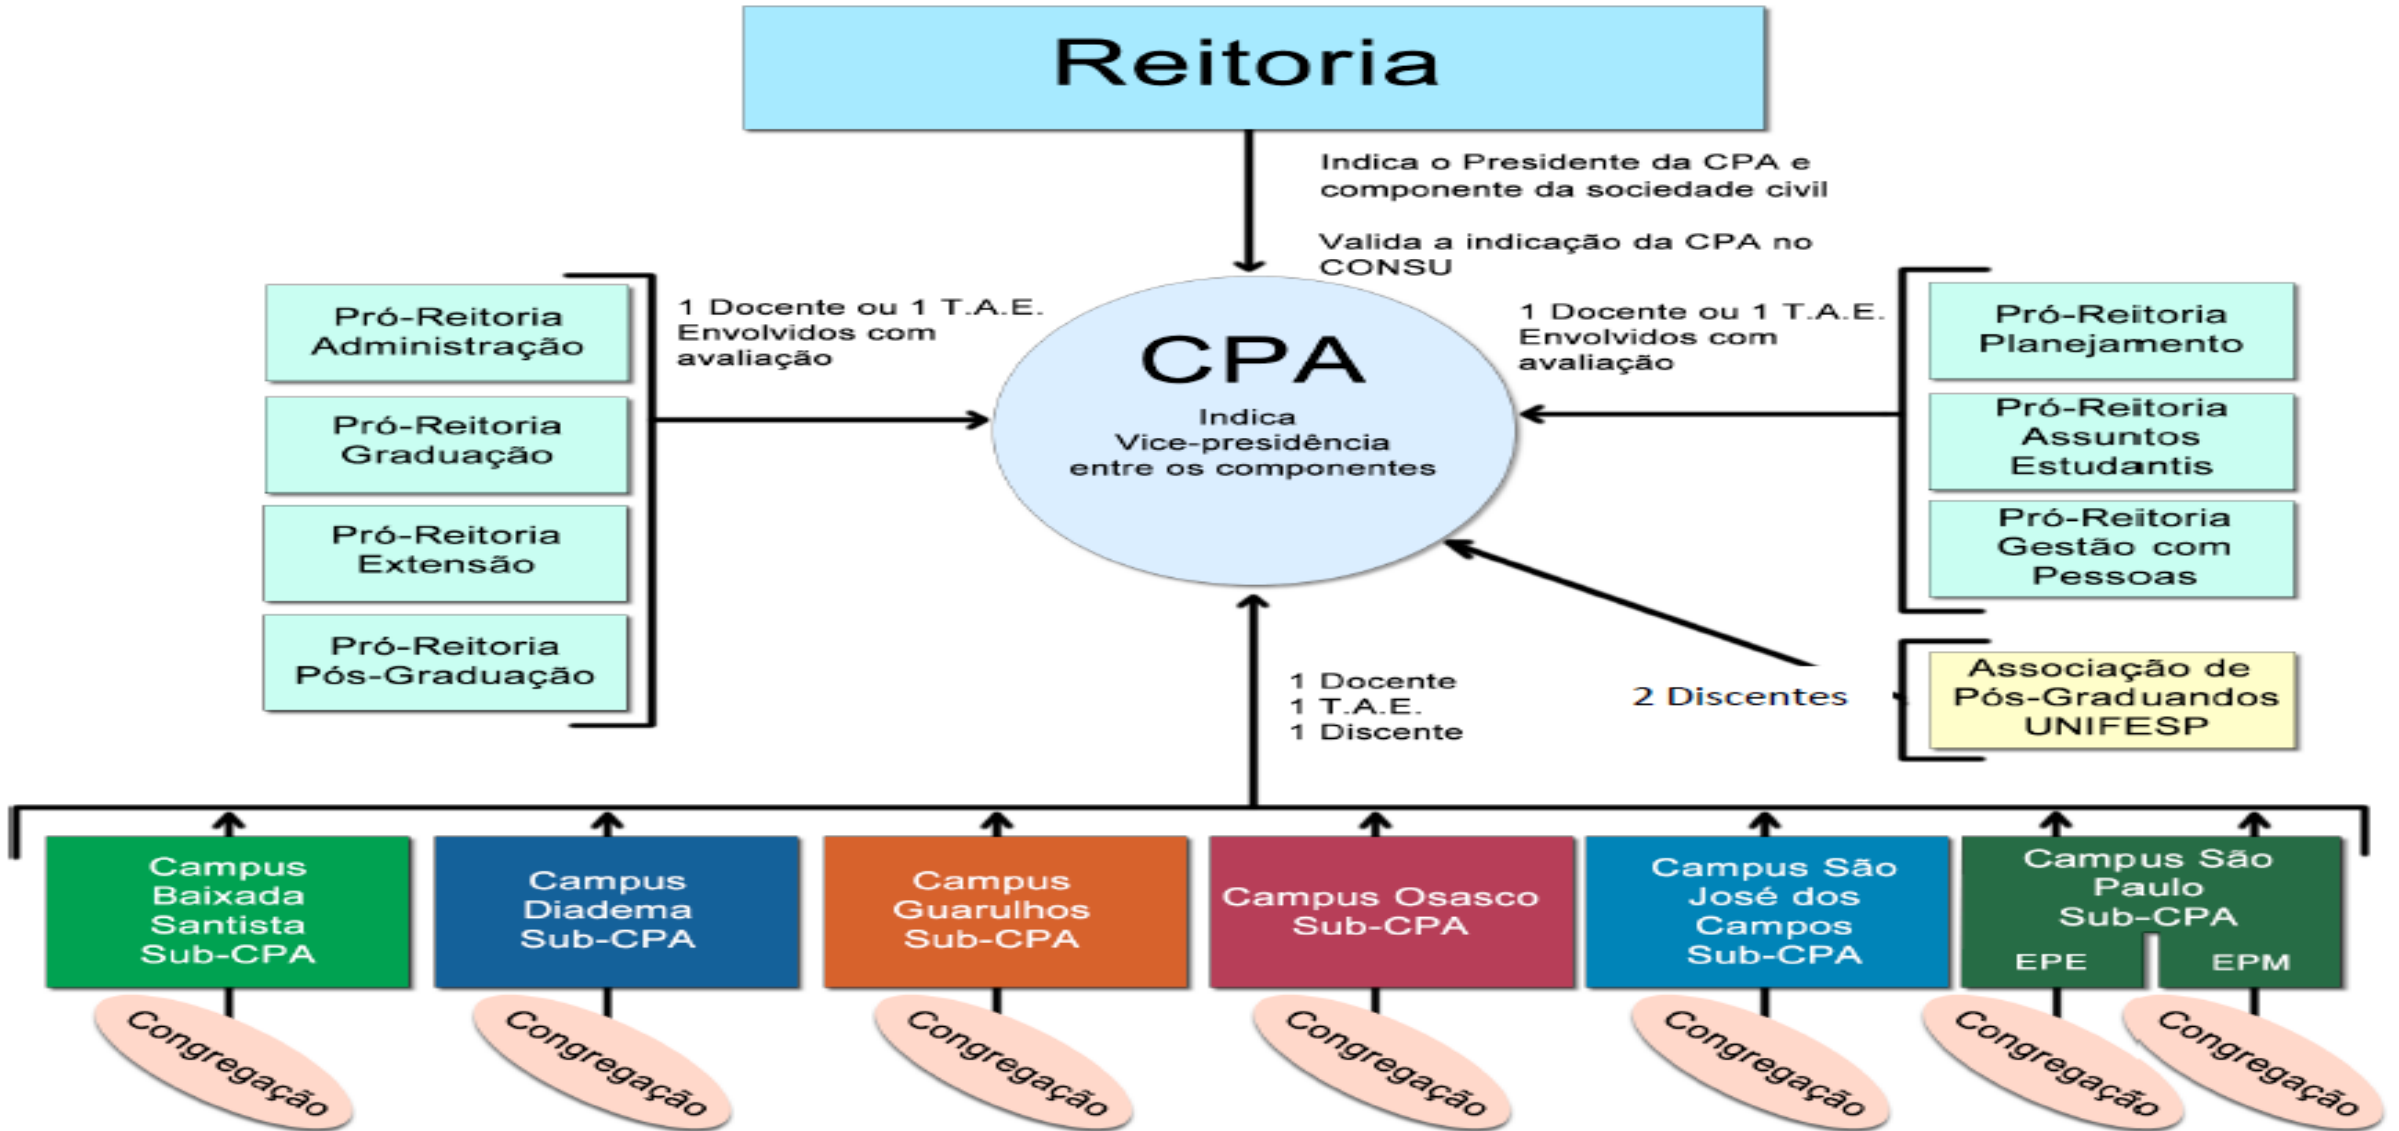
Reitoria

Indica o Presidente da CPA e componente da sociedade civil

Valida a indicação da CPA no CONSU

Pró-Reitoria Administração

Pró-Reitoria Graduação

Pró-Reitoria Extensão

Pró-Reitoria Pós-Graduação

1 Docente ou 1 T.A.E. Envolvidos com avaliação

CPA

Indica Vice-presidência entre os componentes

1 Docente ou 1 T.A.E. Envolvidos com avaliação

Pró-Reitoria Planejamento

Pró-Reitoria Assuntos Estudantis

Pró-Reitoria Gestão com Pessoas

1 Docente
1 T.A.E.
1 Discente

2 Discentes

Associação de Pós-Graduandos UNIFESP

Campus Baixada Santista Sub-CPA

Campus Diadema Sub-CPA

Campus Guarulhos Sub-CPA

Campus Osasco Sub-CPA

Campus São José dos Campos Sub-CPA

Campus São Paulo Sub-CPA

EPE

EPM

Congregação

Congregação

Congregação

Congregação

Congregação

Congregação

Congregação